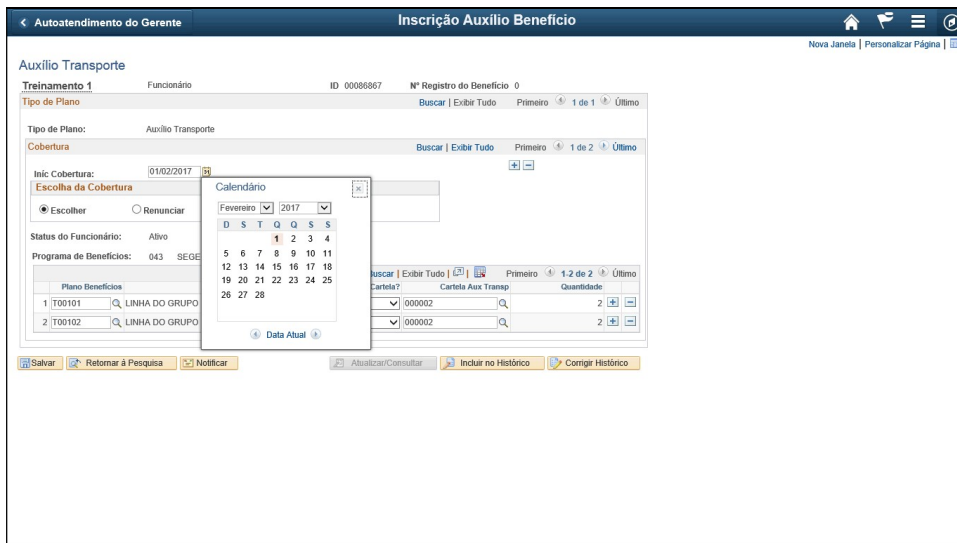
< Autoatendimento do Gerente

Inscrição Auxílio Benefício

Nova Janela | Personalizar Página |

Auxílio Transporte

Treinamento 1 Funcionário ID 00086867 Nº Registro do Benefício 0

Tipo de Plano Buscar | Exibir Tudo Primeiro 1 de 1 Último

Tipo de Plano: Auxílio Transporte

Cobertura Buscar | Exibir Tudo Primeiro 1 de 2 Último

Iníc Cobertura: 01/02/2017

Escolha da Cobertura

Escolher Renunciar

Status do Funcionário: Ativo

Programa de Benefícios: 043 SEGE

Calendário

Fevereiro 2017

| D | S | T | Q | Q | S | S |
|---|---|---|---|---|---|---|
| | | | 1 | 2 | 3 | 4 |
| 5 | 6 | 7 | 8 | 9 | 10 | 11 |
| 12 | 13 | 14 | 15 | 16 | 17 | 18 |
| 19 | 20 | 21 | 22 | 23 | 24 | 25 |
| 26 | 27 | 28 | | | | |

Data Atual

Buscar | Exibir Tudo | Primeiro 1-2 de 2 Último

| Plano Benefícios | | Cartela? | Cartela Aux Transp | Quantidade |
|---|---|---|---|---|
| 1 T00101 | LINHA DO GRUPO | | 000002 | 2 |
| 2 T00102 | LINHA DO GRUPO | | 000002 | 2 |

Salvar Retornar à Pesquisa Notificar Atualizar/Consultar Incluir no Histórico Corrigir Histórico